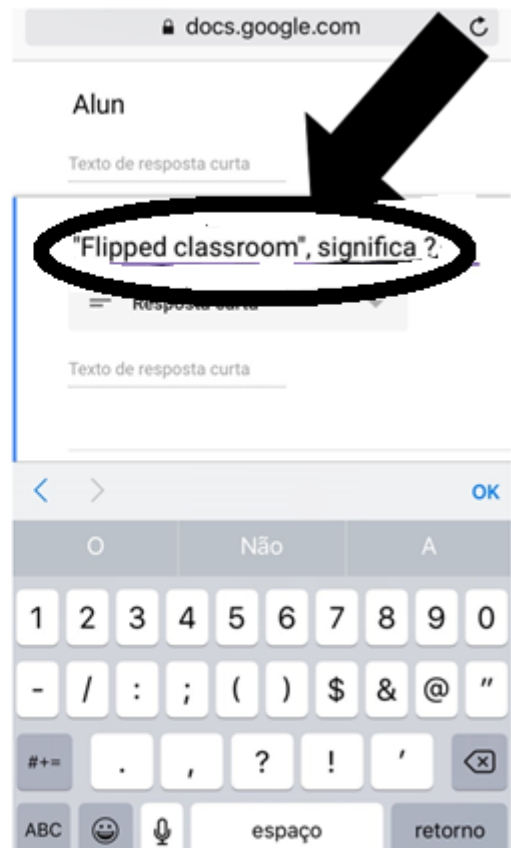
docs.google.com

Alun

Texto de resposta curta

"Flipped classroom", significa ?

Resposta curta

Texto de resposta curta

OK

O
Não
A

1 2 3 4 5 6 7 8 9 0

- / : ; ( ) $ & @ "

#+= . , ? ! '

ABC espaço retorno